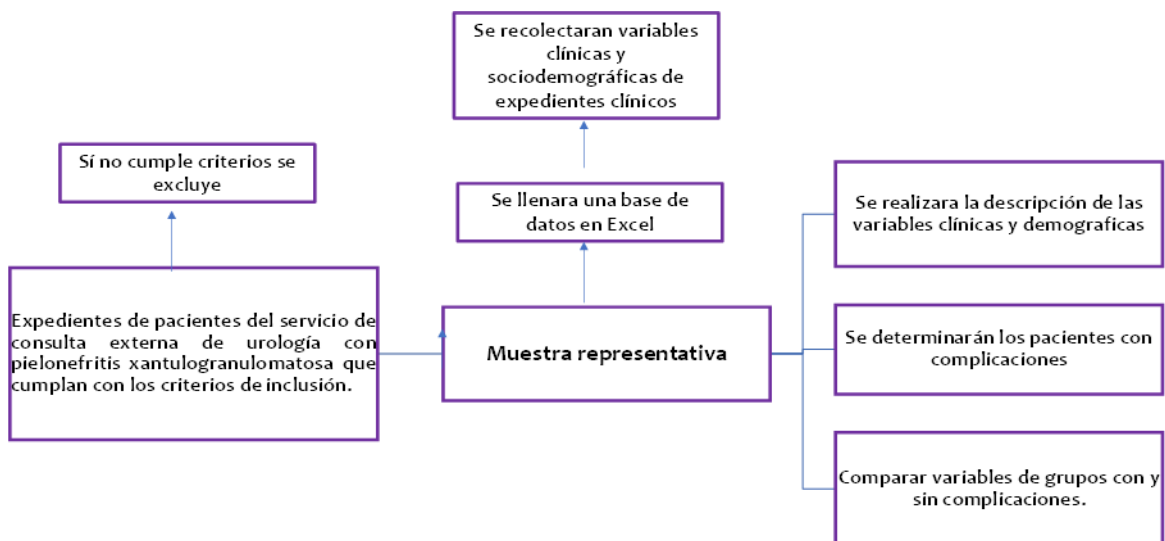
Se recolectaran variables clínicas y sociodemográficas de expedientes clínicos

Sí no cumple criterios se excluye

Se llenara una base de datos en Excel

Se realizara la descripción de las variables clínicas y demograficas

Expedientes de pacientes del servicio de consulta externa de urología con pielonefritis xantulogranulomatosa que cumplan con los criterios de inclusión.

Muestra representativa

Se determinarán los pacientes con complicaciones

Comparar variables de grupos con y sin complicaciones.